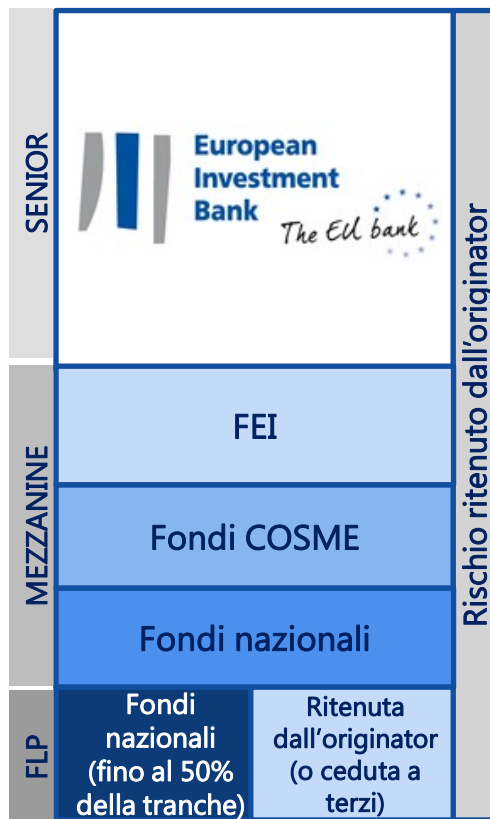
SENIOR

European Investment Bank

The EU bank

MEZZANINE

FEI

Fondi COSME

Fondi nazionali

FLP

Fondi nazionali (fino al 50% della tranche)

Ritenuta dall'originator (o ceduta a terzi)

Rischio ritenuto dall'originator